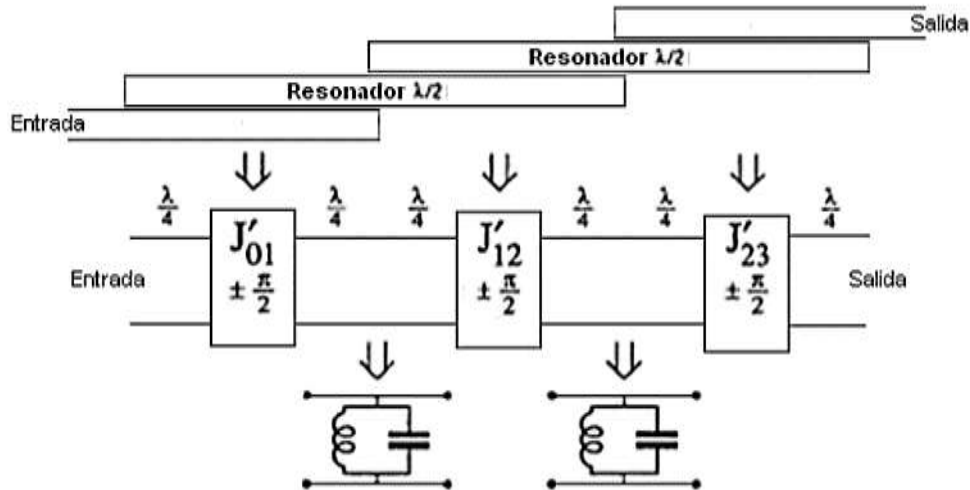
Salida

Resonador λ/2

Resonador λ/2

Entrada

$\frac{\lambda}{4}$ $J'_{01}$ $\pm\frac{\pi}{2}$ $\frac{\lambda}{4}$ $\frac{\lambda}{4}$ $J'_{12}$ $\pm\frac{\pi}{2}$ $\frac{\lambda}{4}$ $\frac{\lambda}{4}$ $J'_{23}$ $\pm\frac{\pi}{2}$ $\frac{\lambda}{4}$

Entrada

Salida